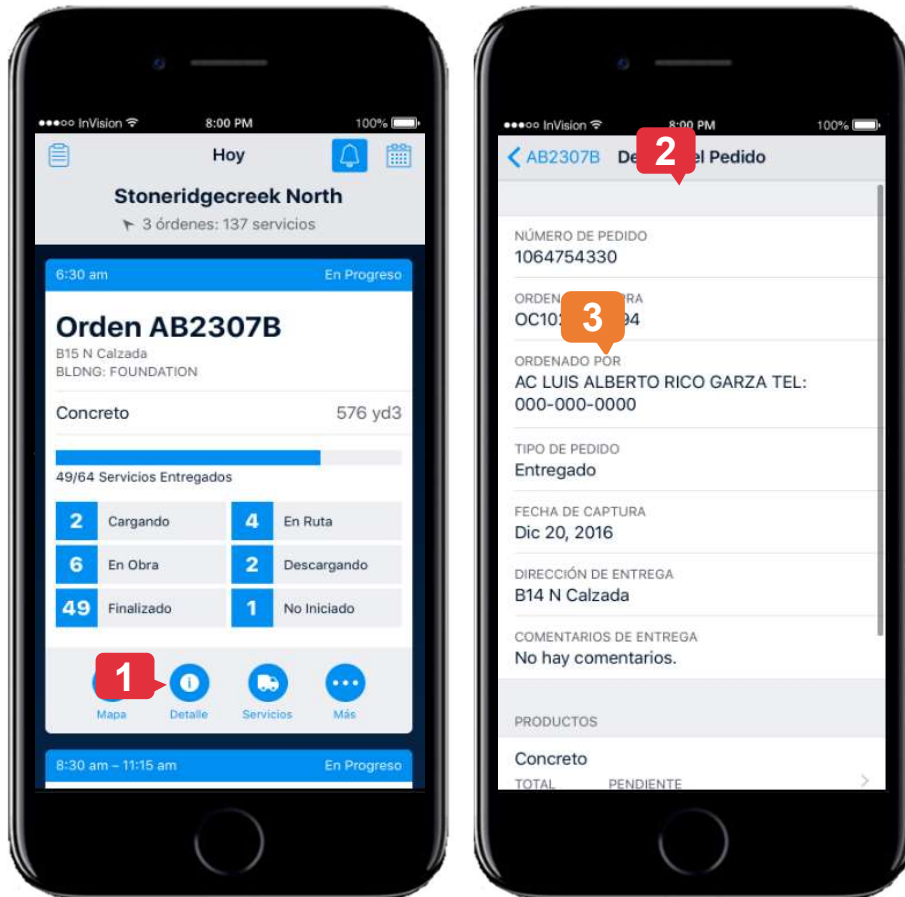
●●●○○ InVision 8:00 PM 100%

Hoy

Stoneridgecreek North

3 órdenes: 137 servicios

6:30 am En Progreso

Orden AB2307B

B15 N Calzada

BLDNG: FOUNDATION

Concreto 576 yd3

49/64 Servicios Entregados

| | | | |
|---|---|---|---|
| 2 | Cargando | 4 | En Ruta |
| 6 | En Obra | 2 | Descargando |
| 49 | Finalizado | 1 | No Iniciado |

1

Mapa Detalle Servicios Más

8:30 am – 11:15 am En Progreso

●●●○○ InVision 8:00 PM 100%

AB2307B De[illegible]el Pedido

2

NÚMERO DE PEDIDO

1064754330

ORDEN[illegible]RA

OC10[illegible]94

3

ORDENADO POR

AC LUIS ALBERTO RICO GARZA TEL: 000-000-0000

TIPO DE PEDIDO

Entregado

FECHA DE CAPTURA

Dic 20, 2016

DIRECCIÓN DE ENTREGA

B14 N Calzada

COMENTARIOS DE ENTREGA

No hay comentarios.

PRODUCTOS

Concreto

TOTAL PENDIENTE